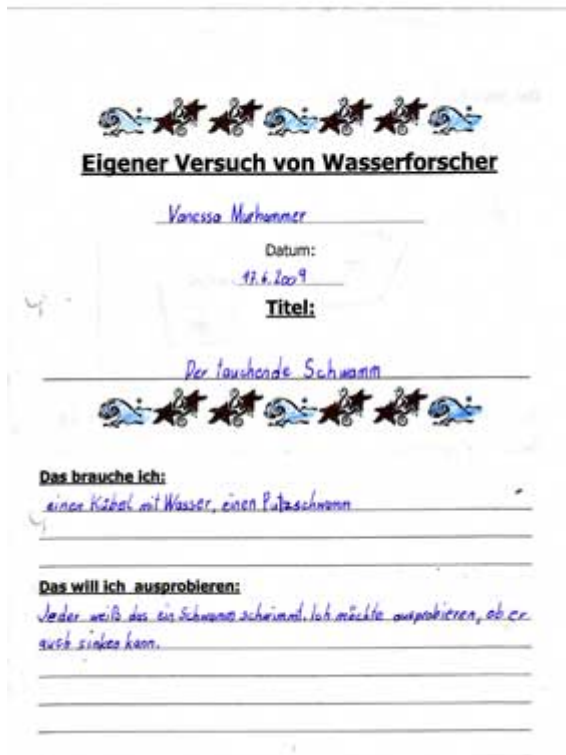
Eigener Versuch von Wasserforscher

Vanessa Muhammer

Datum:

17.6.2009

Titel:

Der tauchende Schwamm

Das brauche ich:

einen Kübel mit Wasser, einen Putzschwamm

Das will ich ausprobieren:

Jeder weiß das ein Schwamm schwimmt. Ich möchte ausprobieren, ob er auch sinken kann.